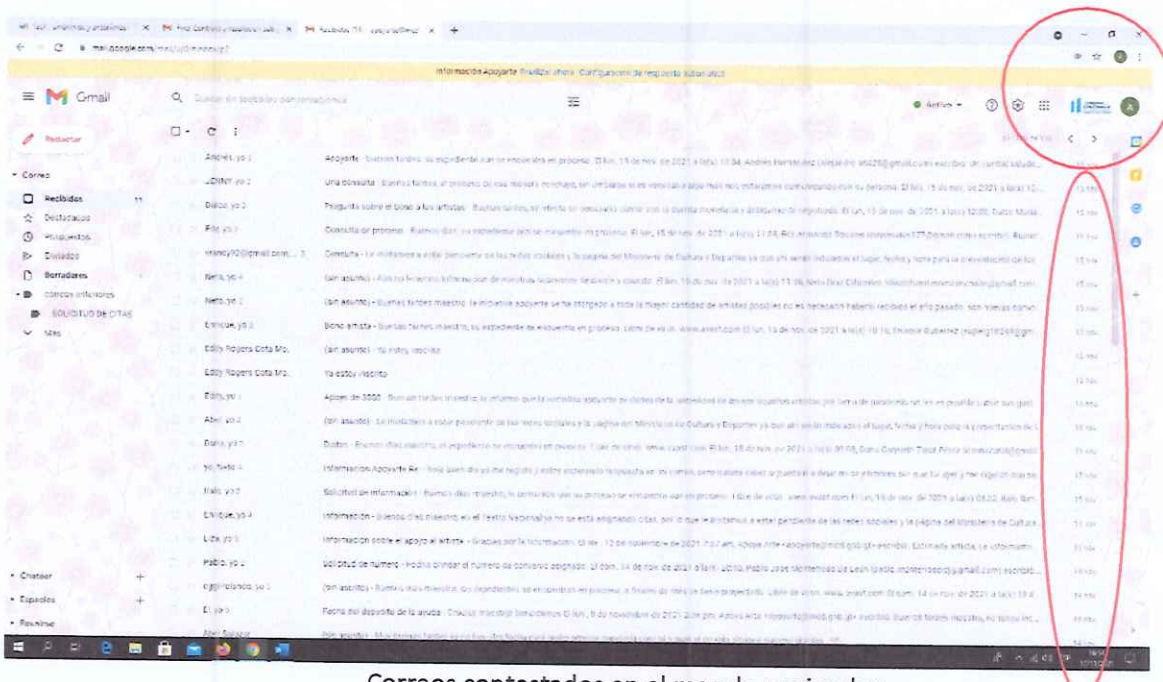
mail.google.com/mail/u/0/#inbox

Información Apoyarte Finalizar ahora Configuración de respuesta automática

Gmail

Buscar en todos los correos

Activo

Redactar

Correo

Recibidos 11
Destacados
Pospuestos
Enviados
Borradores
correos anteriores
SOLICITUD DE CITAS
Más

Chatear
Espacios
Reuniones

Andrés, yo 3 | Apoyarte - Buenas tardes, su expediente aun se encuentra en proceso. El lun, 15 de nov. de 2021 a la(s) 13:34, Andrés Hernández escribió: | 15 nov.
LDINY, yo 2 | Una consulta - Buenas tardes, el proceso de sus apoyos ... | 15 nov.
Diego, yo 2 | Pregunta sobre el bono a los artistas - Buenas tardes, ... El lun, 15 de nov. de 2021 a la(s) 12:00 ... | 15 nov.
Fco, yo 2 | Consulta en proceso - Buenos días, su expediente aún se encuentra en proceso. El lun, 15 de nov. de 2021 a la(s) 11:58 ... | 15 nov.
Nancy92@gmail.com, ... 3 | Consulta - Le invitamos a estar pendiente de las redes sociales y la página del Ministerio de Cultura y Deportes ... | 15 nov.
Nena, yo 4 | (sin asunto) - ... El lun, 15 de nov. de 2021 a la(s) 11:06 ... | 15 nov.
Nena, yo 2 | (sin asunto) - Buenas tardes maestro, la iniciativa apoyarte se ha otorgado a toda la mayor cantidad de artistas posibles ... | 15 nov.
Enrique, yo 2 | Bono artista - Buenas tardes maestro, su expediente se encuentra en proceso ... El lun, 15 de nov. de 2021 a la(s) 10:16 ... | 15 nov.
Eddy Rogers Cota Mo. | (sin asunto) - Ya estoy inscrito | 15 nov.
Eddy Rogers Cota Mo. | Ya estoy inscrito | 15 nov.
Eddy, yo 2 | Apoyo de 3000 - Buenas tardes maestro ... | 15 nov.
Abel, yo 2 | (sin asunto) - Le invitamos a estar pendiente de las redes sociales y la página del Ministerio de Cultura y Deportes ... | 15 nov.
Dario, yo 2 | Dudas - Buenos días maestro, el expediente se encuentra en proceso ... El lun, 15 de nov. de 2021 a la(s) 09:08 ... | 15 nov.
yo, Yudo 4 | Información Apoyarte Re - ... | 15 nov.
Ilalo, yo 2 | Solicitud de información - Buenos días maestro, ... El lun, 15 de nov. de 2021 a la(s) 08:32 ... | 15 nov.
Enrique, yo 4 | Información - Buenos días maestro, ... | 15 nov.
Lidia, yo 2 | Información sobre el apoyo al artista - Gracias por la información. El vie., 12 de noviembre de 2021 7:27 am, Apoyo Arte ... escribió: Estimada artista, le informamos ... | 15 nov.
Pablo, yo 2 | Solicitud de número - Podría brindar el número de convenio asignado. El dom, 14 de nov. de 2021 ... | 14 nov.
... yo 3 | (sin asunto) - Buenos días maestro, ... | 14 nov.
El, yo 3 | Fecha del depósito de la ayuda - Gracias maestro ... 2:05 pm ... | 14 nov.
Abel Salazar | (sin asunto) - ... | 14 nov.

Correos contestados en el mes de noviembre